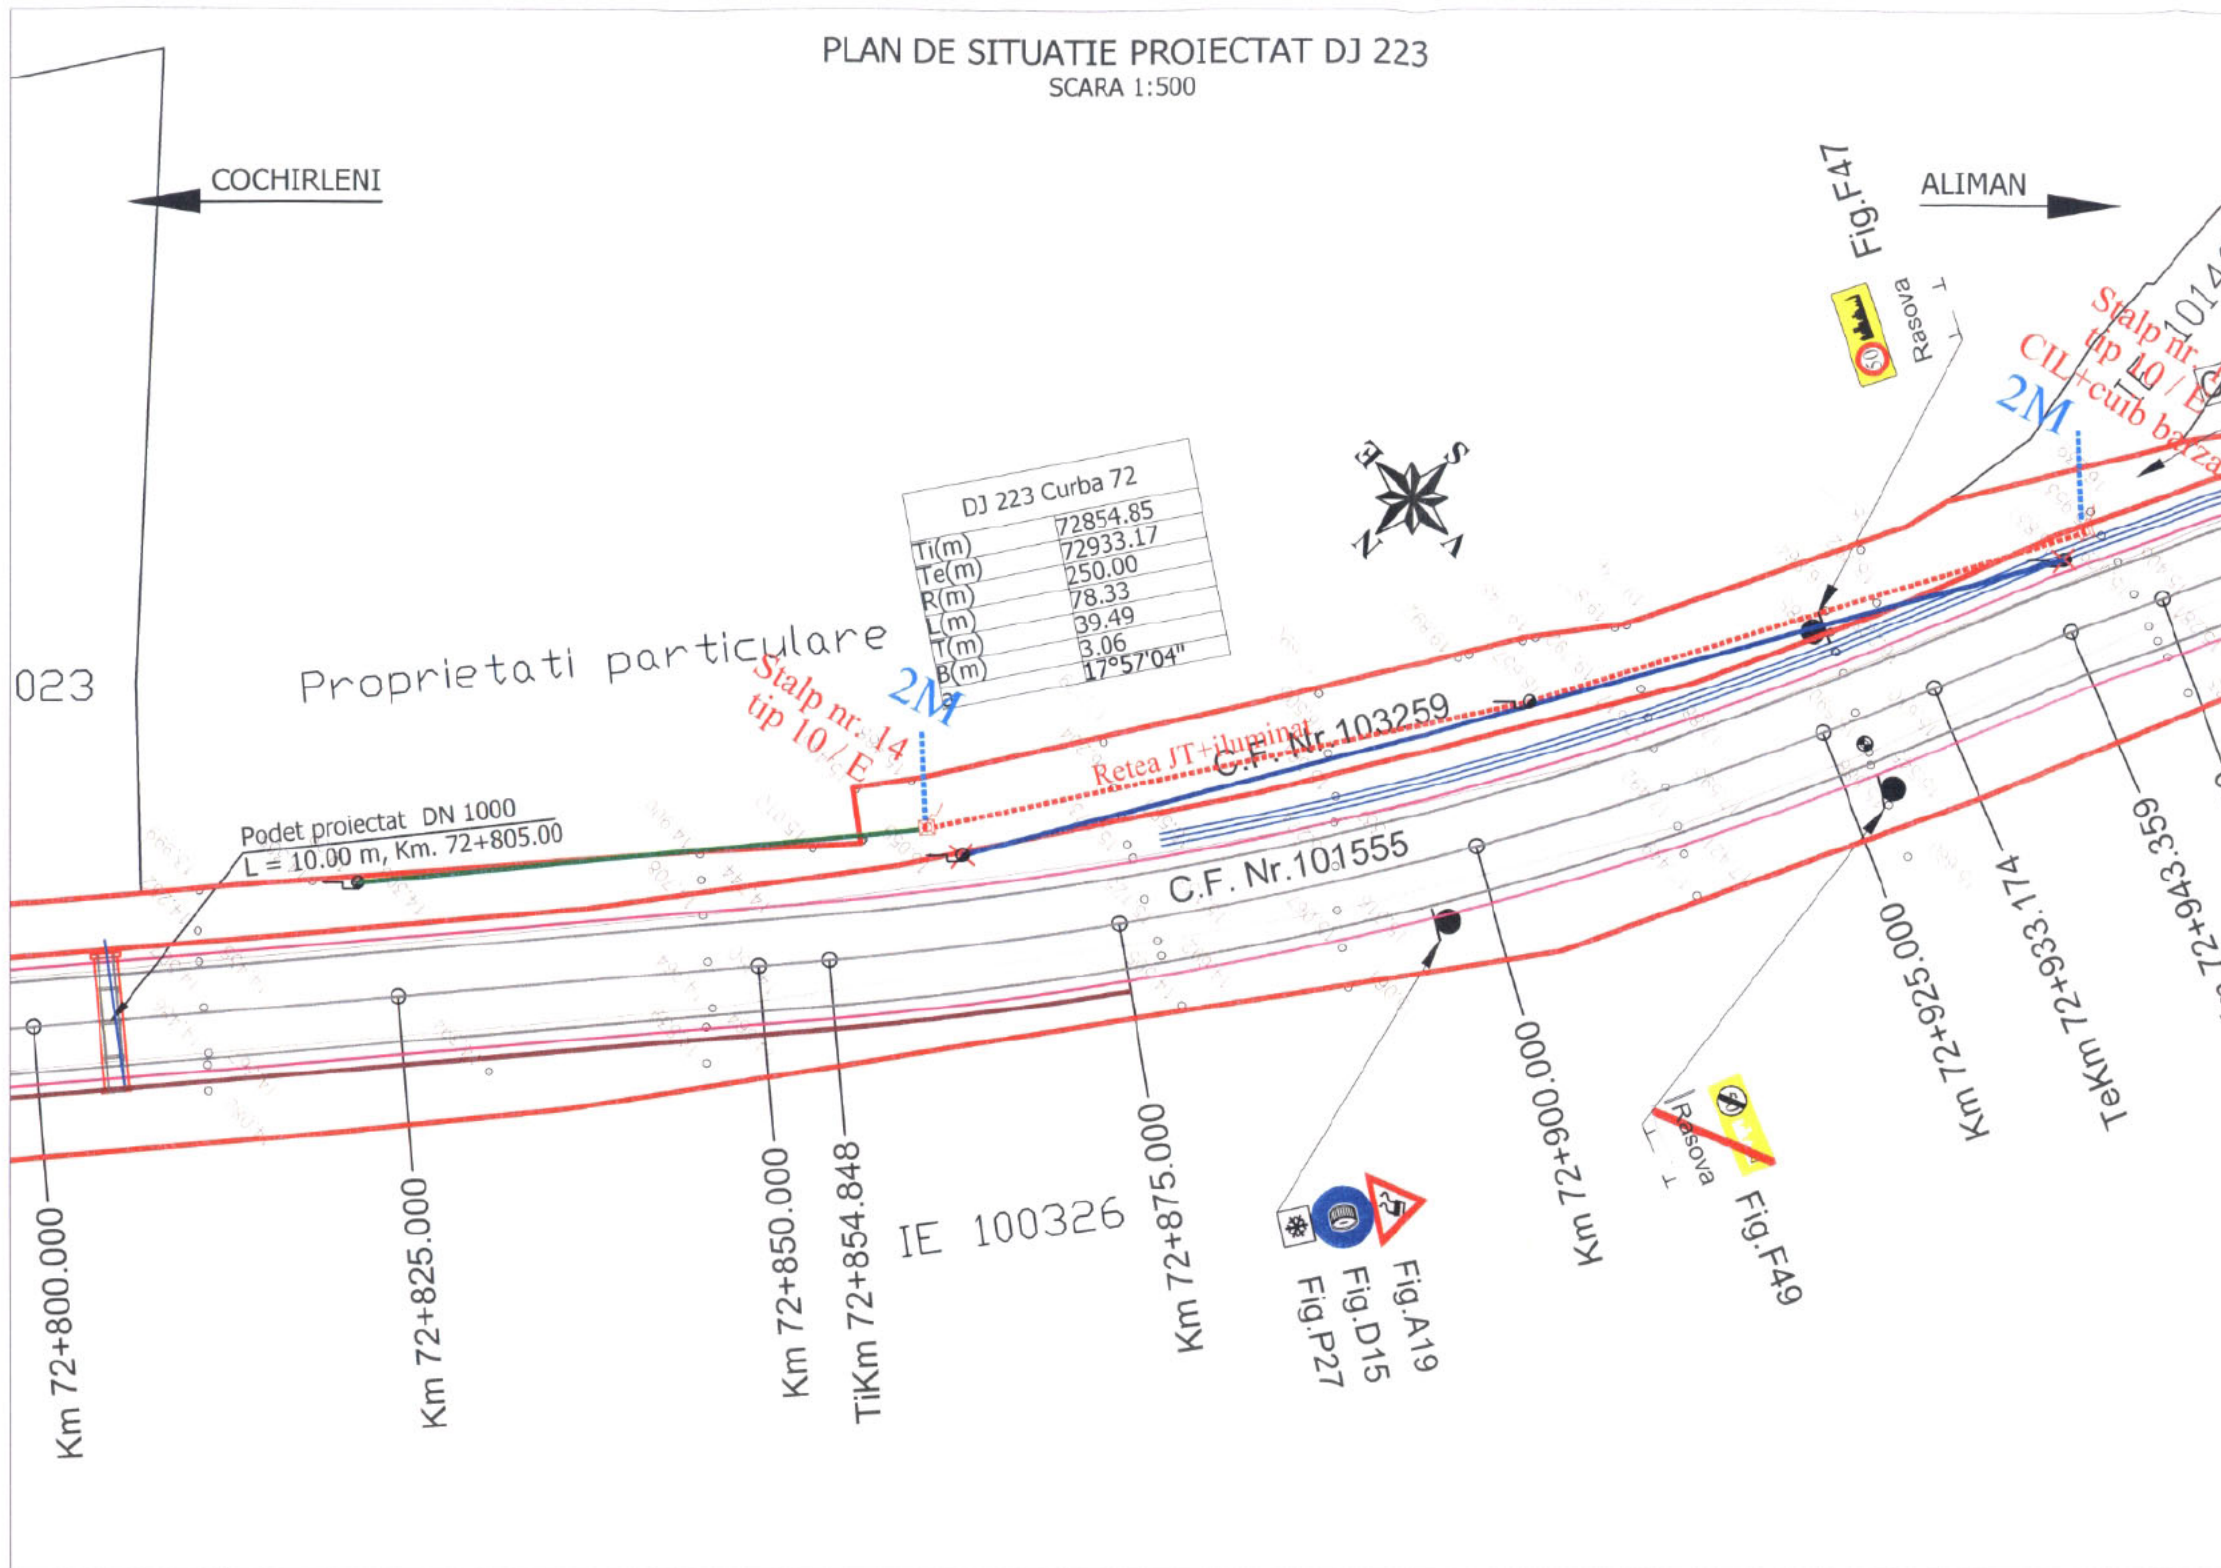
PLAN DE SITUATIE PROIECTAT DJ 223
SCARA 1:500

COCHIRLENI

ALIMAN

Fig.F47

Rasova

50

Stalp nr. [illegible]
tip 10 / E
CIL+cub barza

IE 1014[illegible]

2M

DJ 223 Curba 72

| | |
|---|---|
| Ti(m) | 72854.85 |
| Te(m) | 72933.17 |
| R(m) | 250.00 |
| L(m) | 78.33 |
| T(m) | 39.49 |
| B(m) | 3.06 |
| a | 17°57'04" |

023

Proprietati particulare

Stalp nr. 14
tip 10 / E

2M

Retea JT+iluminat

C.F. Nr.103259

Podet proiectat DN 1000
L = 10.00 m, Km. 72+805.00

C.F. Nr.101555

Km 72+800.000

Km 72+825.000

Km 72+850.000

TiKm 72+854.848

IE 100326

Km 72+875.000

Fig.A19
Fig.D15
Fig.P27

Km 72+900.000

Rasova

Fig.F49

Km 72+925.000

TeKm 72+933.174

Km 72+943.359